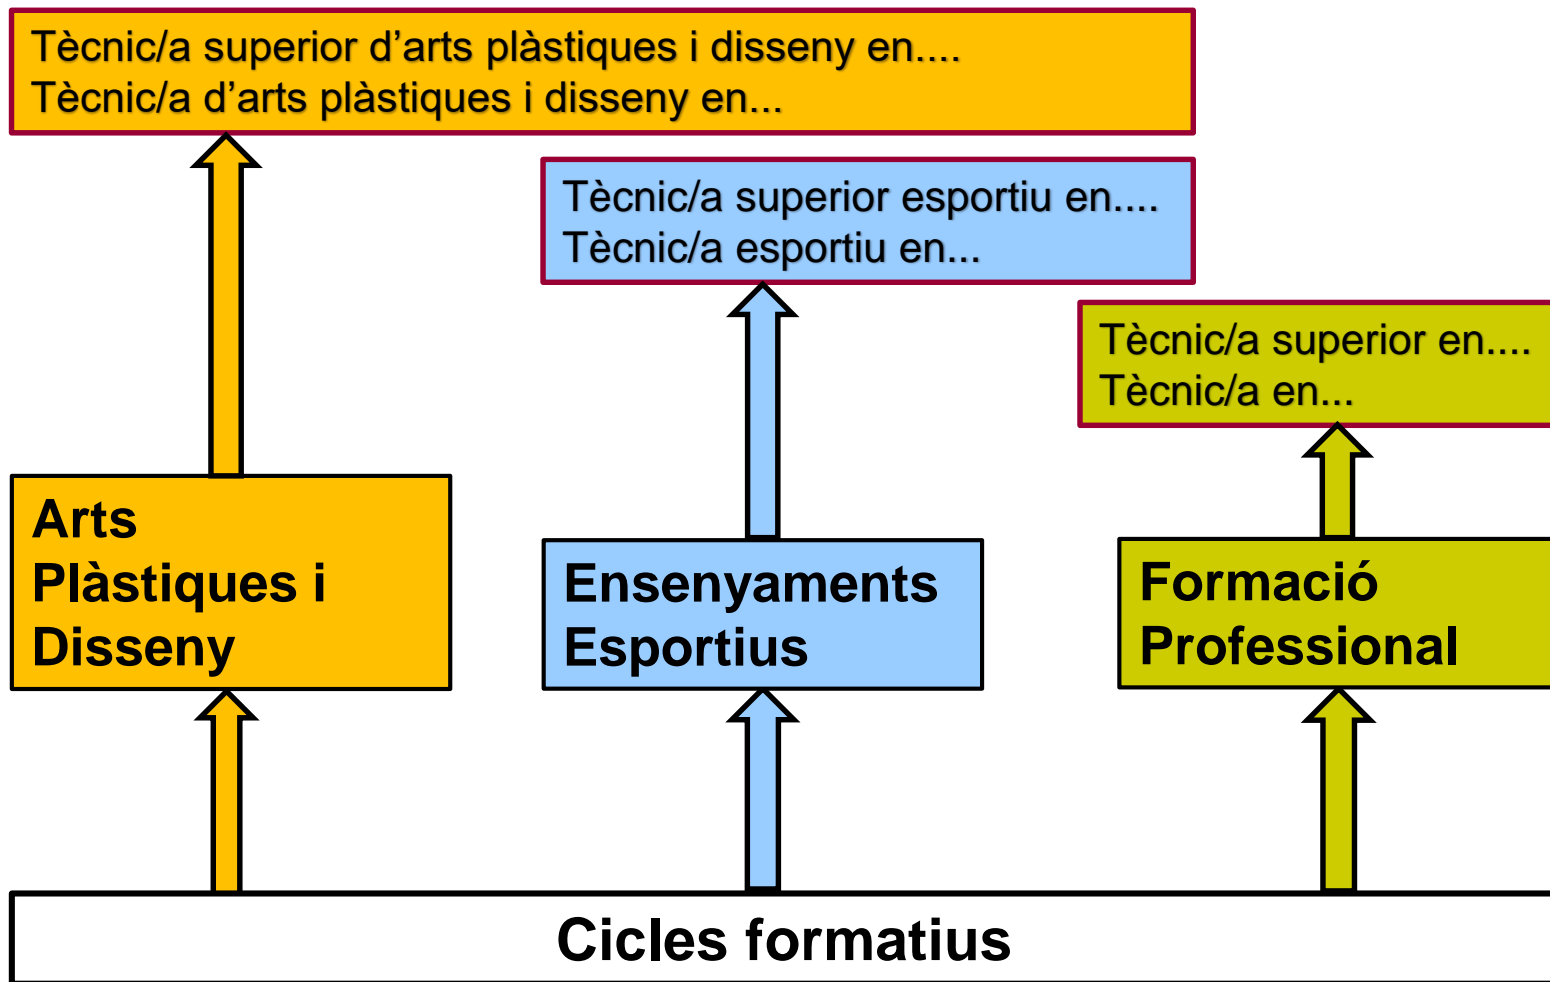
Tècnic/a superior d’arts plàstiques i disseny en....
Tècnic/a d’arts plàstiques i disseny en...

Tècnic/a superior esportiu en....
Tècnic/a esportiu en...

Tècnic/a superior en....
Tècnic/a en...

Arts Plàstiques i Disseny

Ensenyaments Esportius

Formació Professional

Cicles formatius